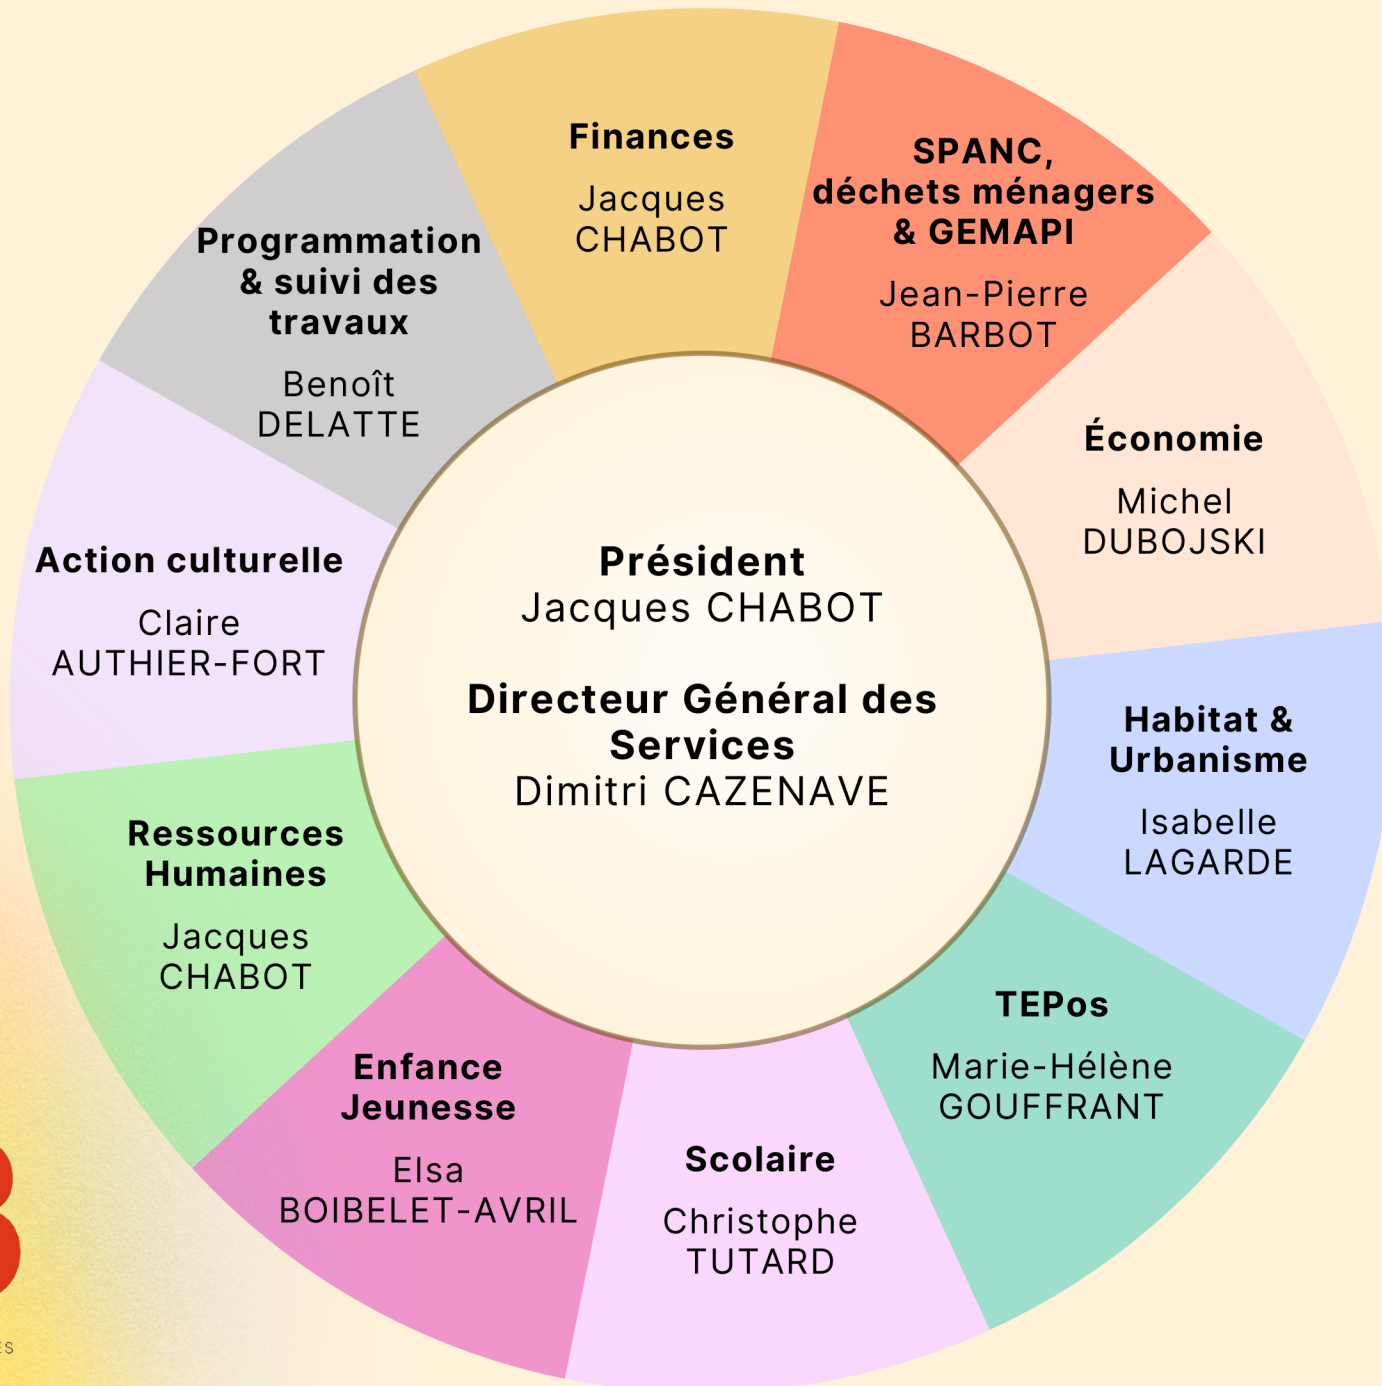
Président
Jacques CHABOT

Directeur Général des Services
Dimitri CAZENAVE

Finances
Jacques CHABOT

SPANC, déchets ménagers & GEMAPI
Jean-Pierre BARBOT

Économie
Michel DUBOJSKI

Habitat & Urbanisme
Isabelle LAGARDE

TEPos
Marie-Hélène GOUFFRANT

Scolaire
Christophe TUTARD

Enfance Jeunesse
Elsa BOIBELET-AVRIL

Ressources Humaines
Jacques CHABOT

Action culturelle
Claire AUTHIER-FORT

Programmation & suivi des travaux
Benoît DELATTE